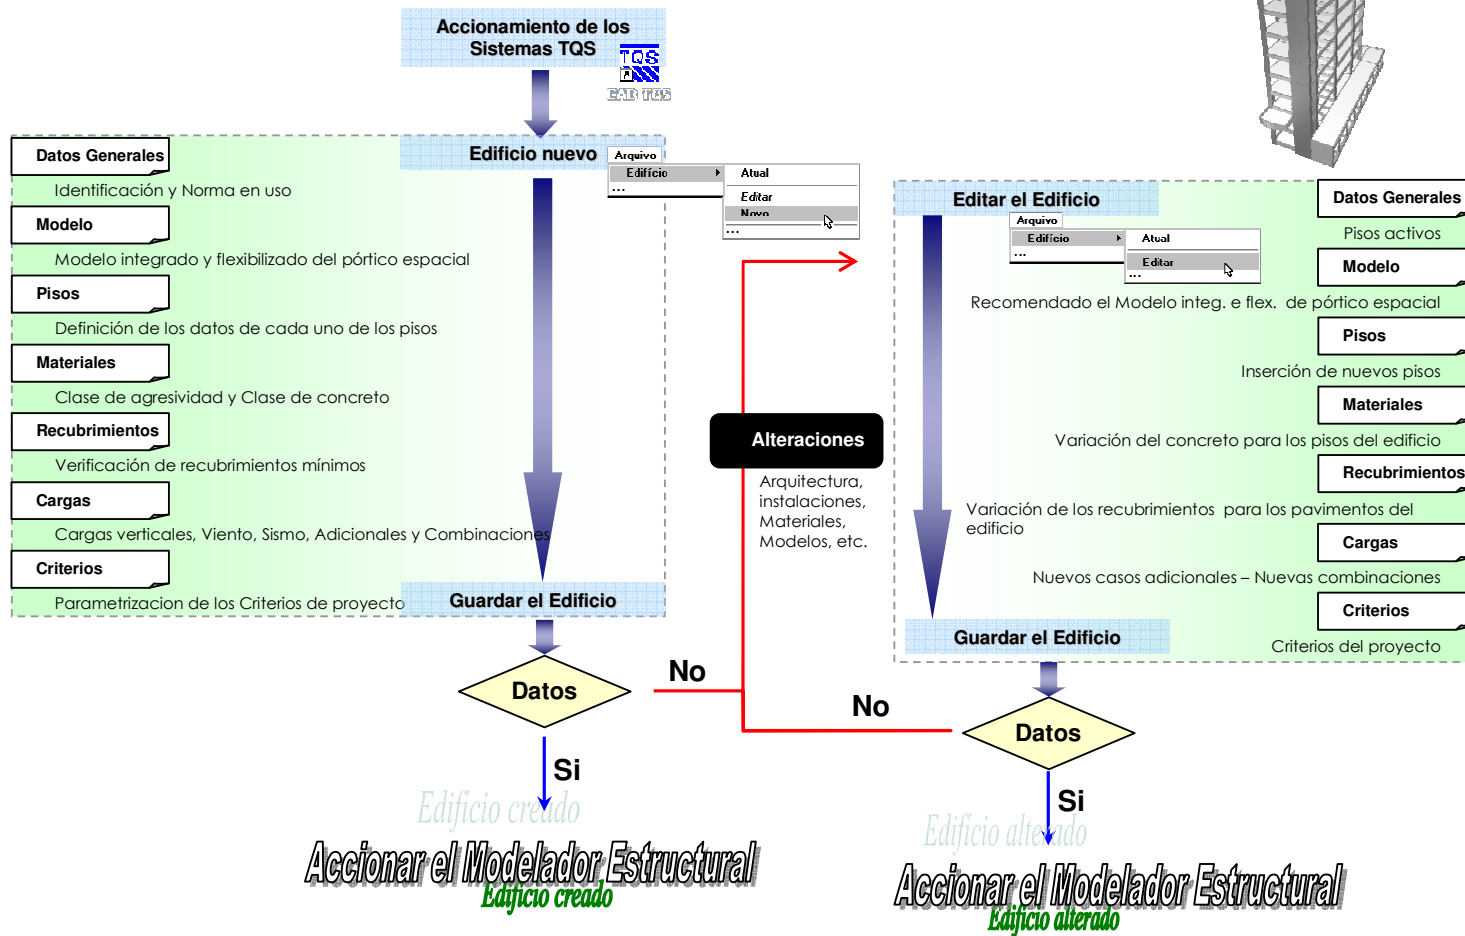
Accionamiento de los Sistemas TQS

TQS
CAD TQS

Edificio nuevo

Arquivo
Edifício
...
Atual
Editar
Novo
...

Datos Generales
Identificación y Norma en uso
Modelo
Modelo integrado y flexibilizado del pórtico espacial
Pisos
Definición de los datos de cada uno de los pisos
Materiales
Clase de agresividad y Clase de concreto
Recubrimientos
Verificación de recubrimientos mínimos
Cargas
Cargas verticales, Viento, Sismo, Adicionales y Combinaciones
Criterios
Parametrizacion de los Criterios de proyecto

Guardar el Edificio

Datos
No
Si
Edificio creado
Accionar el Modelador Estructural
Edificio creado

Alteraciones
Arquitectura, instalaciones, Materiales, Modelos, etc.

Editar el Edificio
Arquivo
Edifício
...
Atual
Editar
...

Datos Generales
Pisos activos
Modelo
Recomendado el Modelo integ. e flex. de pórtico espacial
Pisos
Inserción de nuevos pisos
Materiales
Variación del concreto para los pisos del edificio
Recubrimientos
Variación de los recubrimientos para los pavimentos del edificio
Cargas
Nuevos casos adicionales – Nuevas combinaciones
Criterios
Criterios del proyecto

Guardar el Edificio

No
Datos
Si
Edificio alterado
Accionar el Modelador Estructural
Edificio alterado